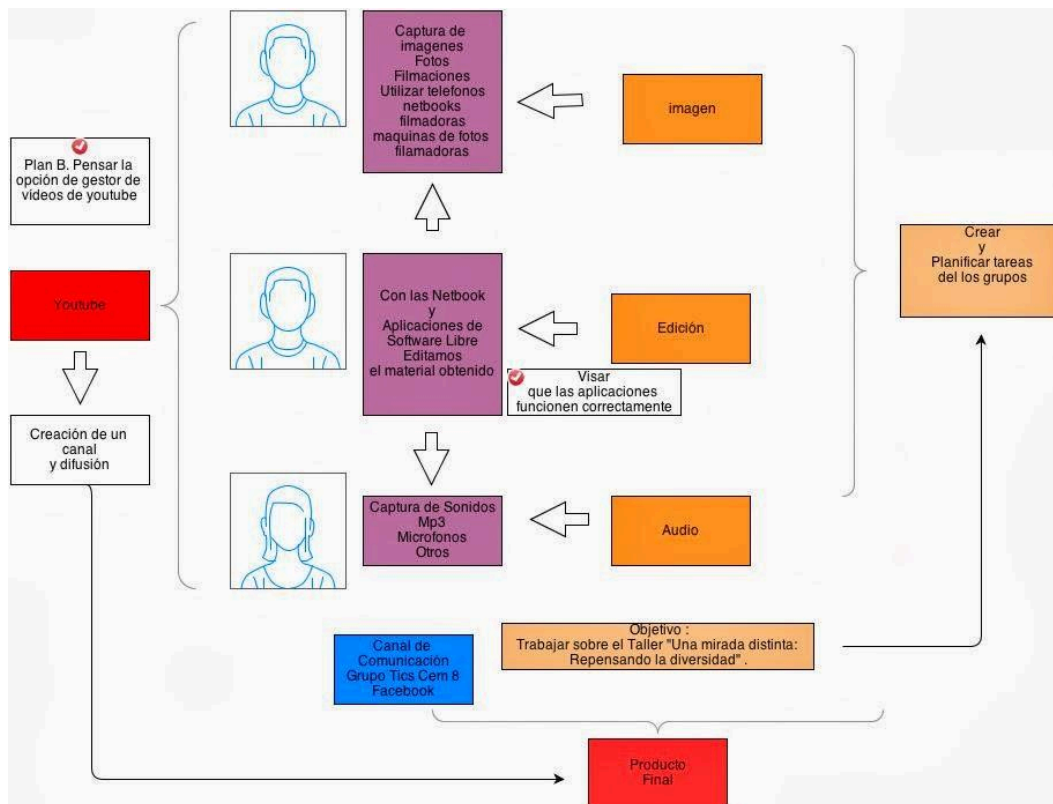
Plan B. Pensar la opción de gestor de videos de youtube

Youtube

Creación de un canal y difusión

Captura de imagenes
Fotos
Filmaciones
Utilizar telefonos
netbooks
filmadoras
maquinas de fotos
filamadoras

imagen

Con las Netbook
y
Aplicaciones de Software Libre
Editamos
el material obtenido

Visar
que las aplicaciones funcionen correctamente

Edición

Captura de Sonidos
Mp3
Microfonos
Otros

Audio

Crear
y
Planificar tareas del los grupos

Canal de Comunicación
Grupo Tics Cem 8
Facebook

Objetivo :
Trabajar sobre el Taller "Una mirada distinta: Repensando la diversidad" .

Producto Final